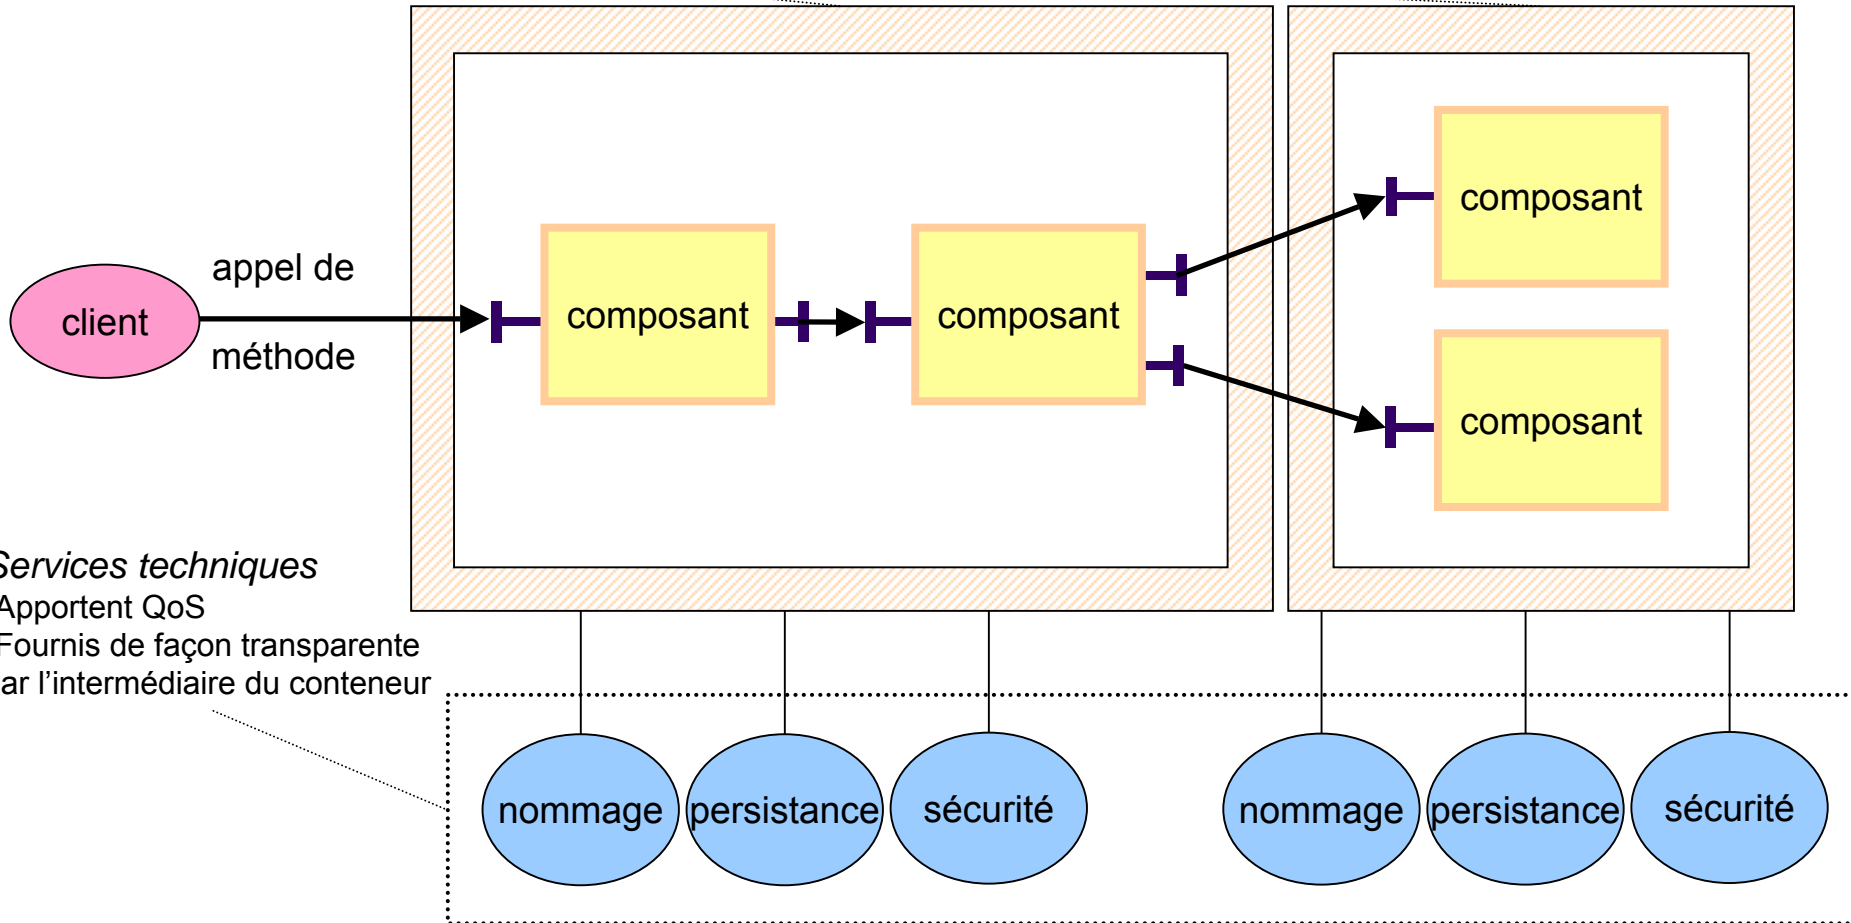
appel de méthode

client

composant

composant

composant

composant

Services techniques
Apportent QoS
Fournis de façon transparente
ar l'intermédiaire du conteneur

nommage

persistance

sécurité

nommage

persistance

sécurité